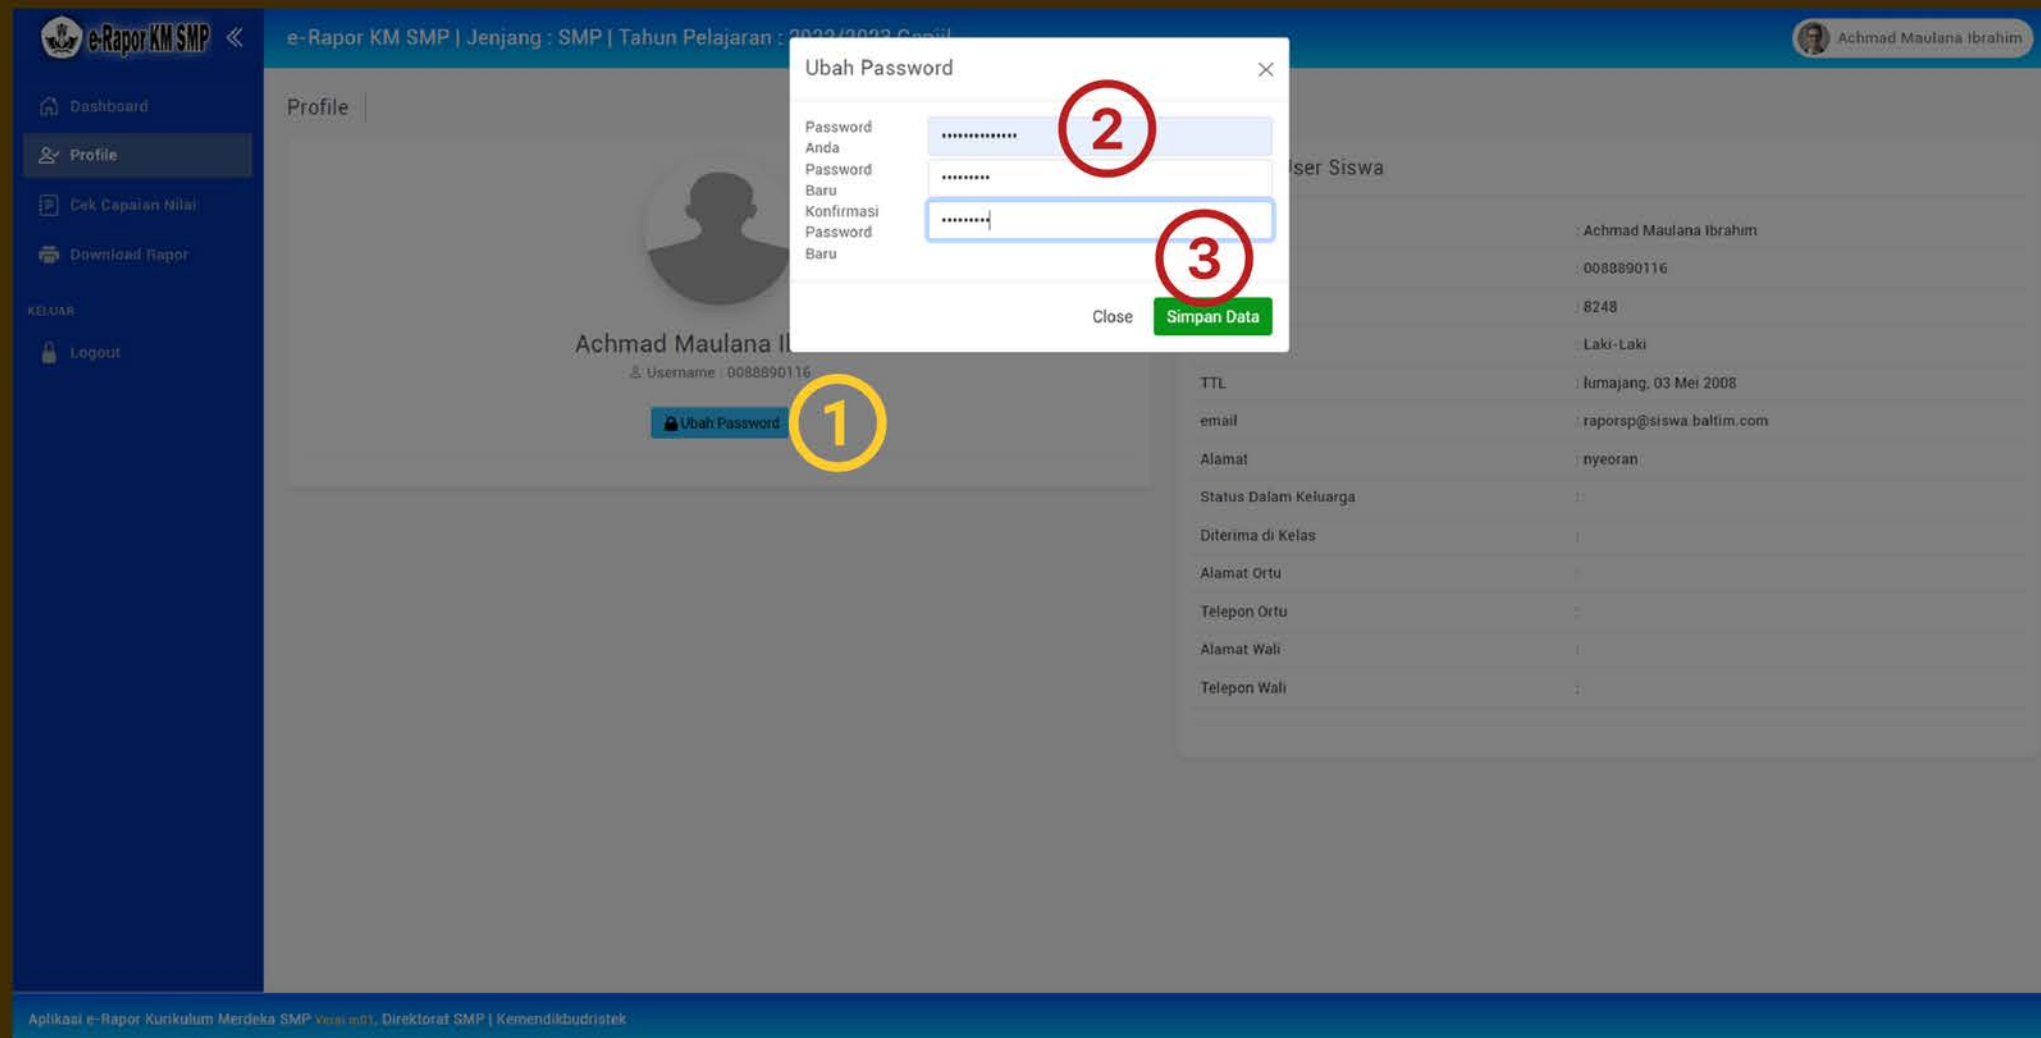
e-Rapor KM SMP

e-Rapor KM SMP | Jenjang : SMP | Tahun Pelajaran : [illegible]

Achmad Maulana Ibrahim

Dashboard
Profile
Cek Capaian Nilai
Download Rapor
KELUAR
Logout

Profile

Achmad Maulana I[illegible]
Username : 0088890116

Ubah Password

1

Ubah Password

Password Anda ••••••••••••••

Password Baru •••••••••

Konfirmasi Password Baru •••••••••

2

3

Close Simpan Data

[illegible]ser Siswa

| | : Achmad Maulana Ibrahim |
|---|---|
| | : 0088890116 |
| | : 8248 |
| | : Laki-Laki |
| TTL | : lumajang, 03 Mei 2008 |
| email | : raporsp@siswa.baltim.com |
| Alamat | : nyeoran |
| Status Dalam Keluarga | : |
| Diterima di Kelas | : |
| Alamat Ortu | : |
| Telepon Ortu | : |
| Alamat Wali | : |
| Telepon Wali | : |

Aplikasi e-Rapor Kurikulum Merdeka SMP Versi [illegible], Direktorat SMP | Kemendikbudristek